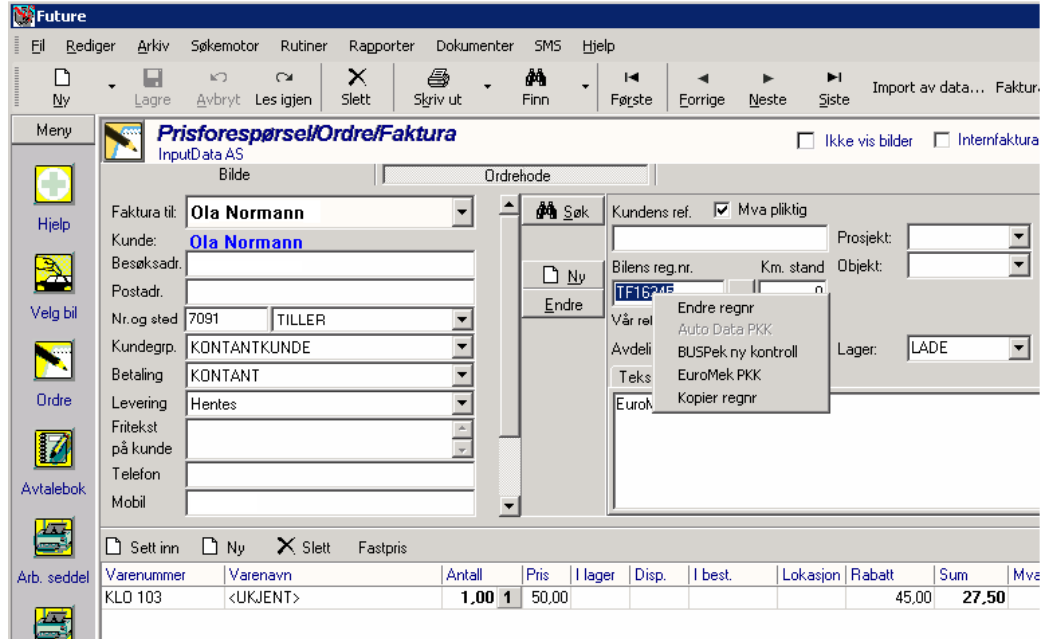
Future

Fil Rediger Arkiv Søkemotor Rutiner Rapporter Dokumenter SMS Hjelp

Ny Lagre Avbryt Les igjen Slett Skriv ut Finn Første Forrige Neste Siste Import av data... Faktura

Meny

Hjelp

Velg bil

Ordre

Avtalebok

Arb. seddel

Prisforespørsel/Ordre/Faktura
InputData AS

Ikke vis bilder Internfaktura

Bilde Ordrehode

Faktura til: Ola Normann
Kunde: Ola Normann
Besøksadr.
Postadr.
Nr.og sted 7091 TILLER
Kundegrp. KONTANTKUNDE
Betaling KONTANT
Levering Hentes
Fritekst på kunde
Telefon
Mobil

Søk
Ny
Endre

Kundens ref. Mva pliktig
Prosjekt:
Bilens reg.nr. Km. stand Objekt:
TF1634E 0
Vår ref
Avdeli Lager: LADE
Teks
EuroM

Endre regnr
Auto Data PKK
BUSPek ny kontroll
EuroMek PKK
Kopier regnr

Sett inn Ny Slett Fastpris

| Varenummer | Varenavn | Antall | Pris | I lager | Disp. | I best. | Lokasjon | Rabatt | Sum | Mva |
|---|---|---|---|---|---|---|---|---|---|---|
| KLO 103 | <UKJENT> | 1,00 1 | 50,00 | | | | | 45,00 | 27,50 | |